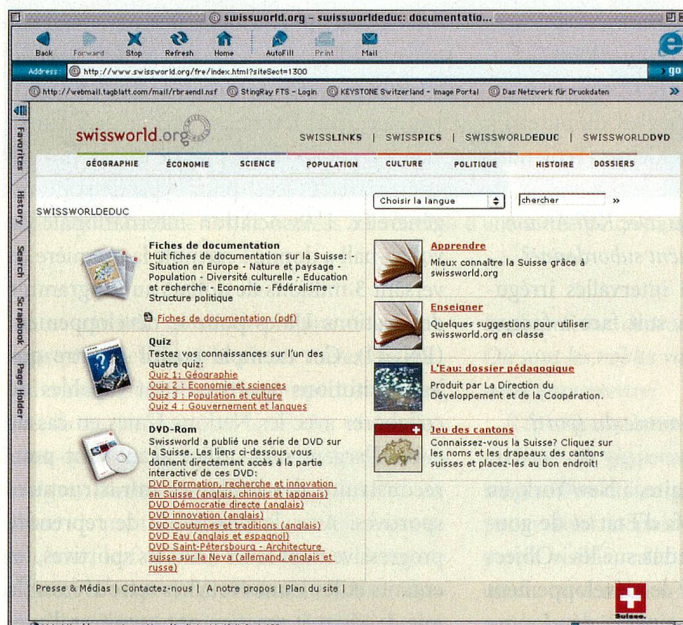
swissworld.org – swissworldeduc: documentatio...

Back Forward Stop Refresh Home AutoFill Print Mail

Address: http://www.swissworld.org/fre/index.html?siteSect=1300

go

http://webmail.tagblatt.com/mail/rbraendl.nsf StingRay FTS - Login KEYSTONE Switzerland - Image Portal Das Netzwerk für Druckdaten

Favorites History Search Scrapbook Page Holder

swissworld.org

SWISSLINKS | SWISSPICS | SWISSWORLDEDUC | SWISSWORLDDVD

GÉOGRAPHIE ÉCONOMIE SCIENCE POPULATION CULTURE POLITIQUE HISTOIRE DOSSIERS

Choisir la langue chercher »

SWISSWORLDEDUC

Fiches de documentation
Huit fiches de documentation sur la Suisse: - Situation en Europe - Nature et paysage - Population - Diversité culturelle - Education et recherche - Economie - Fédéralisme - Structure politique

Fiches de documentation (pdf)

Quiz
Testez vos connaissances sur l'un des quatre quiz:
Quiz 1: Géographie
Quiz 2 : Economie et sciences
Quiz 3 : Population et culture
Quiz 4 : Gouvernement et langues

DVD-Rom
Swissworld a publié une série de DVD sur la Suisse. Les liens ci-dessous vous donnent directement accès à la partie interactive de ces DVD:
DVD Formation, recherche et innovation en Suisse (anglais, chinois et japonais)
DVD Démocratie directe (anglais)
DVD innovation (anglais)
DVD Coutumes et traditions (anglais)
DVD Eau (anglais et espagnol)
DVD Saint-Pétersbourg - Architecture suisse sur la Neva (allemand, anglais et russe)

Apprendre
Mieux connaître la Suisse grâce à swissworld.org

Enseigner
Quelques suggestions pour utiliser swissworld.org en classe

L'Eau: dossier pédagogique
Produit par La Direction du Développement et de la Coopération.

Jeu des cantons
Connaissez-vous la Suisse? Cliquez sur les noms et les drapeaux des cantons suisses et placez-les au bon endroit!

Presse & Médias | Contactez-nous | A notre propos | Plan du site |

Suisse.